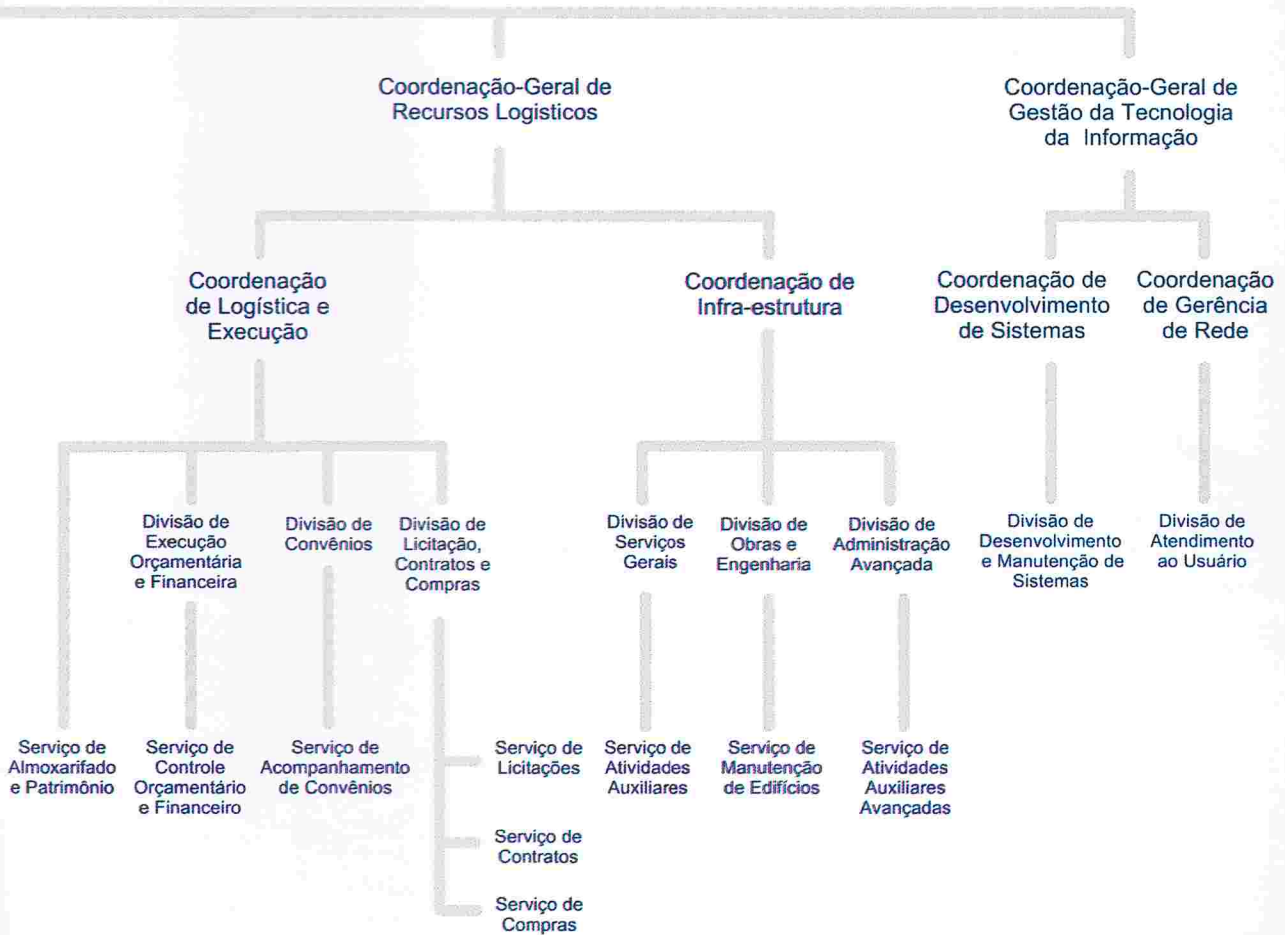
Coordenação-Geral de Recursos Logisticos

Coordenação-Geral de Gestão da Tecnologia da Informação

Coordenação de Logística e Execução

Coordenação de Infra-estrutura

Coordenação de Desenvolvimento de Sistemas

Coordenação de Gerência de Rede

Divisão de Execução Orçamentária e Financeira

Divisão de Convênios

Divisão de Licitação, Contratos e Compras

Divisão de Serviços Gerais

Divisão de Obras e Engenharia

Divisão de Administração Avançada

Divisão de Desenvolvimento e Manutenção de Sistemas

Divisão de Atendimento ao Usuário

Serviço de Almoxarifado e Patrimônio

Serviço de Controle Orçamentário e Financeiro

Serviço de Acompanhamento de Convênios

Serviço de Licitações

Serviço de Contratos

Serviço de Compras

Serviço de Atividades Auxiliares

Serviço de Manutenção de Edifícios

Serviço de Atividades Auxiliares Avançadas